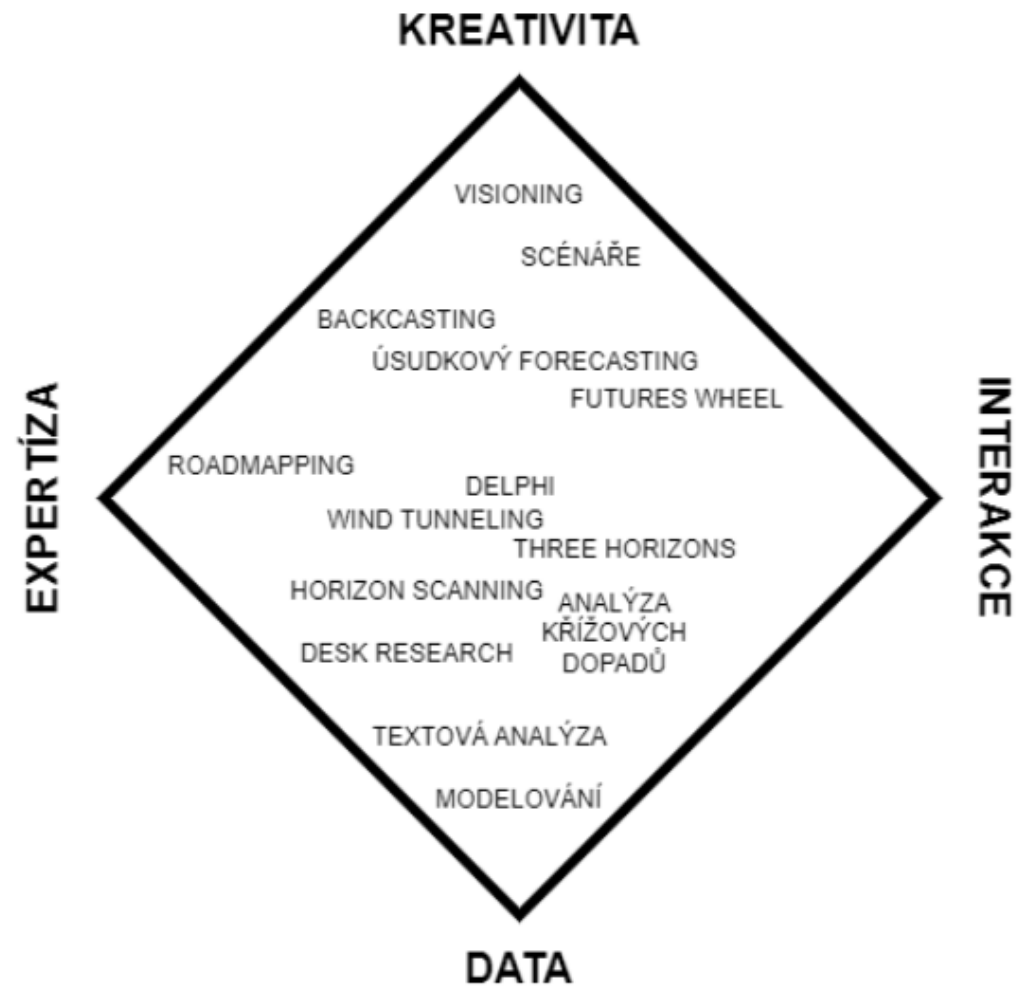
KREATIVITA

EXPERTÍZA

INTERAKCE

VISIONING

SCÉNÁŘE

BACKCASTING

ÚSUDKOVÝ FORECASTING

FUTURES WHEEL

ROADMAPPING

DELPHI

WIND TUNNELING

THREE HORIZONS

HORIZON SCANNING

ANALÝZA KŘÍŽOVÝCH DOPADŮ

DESK RESEARCH

TEXTOVÁ ANALÝZA

MODELOVÁNÍ

DATA